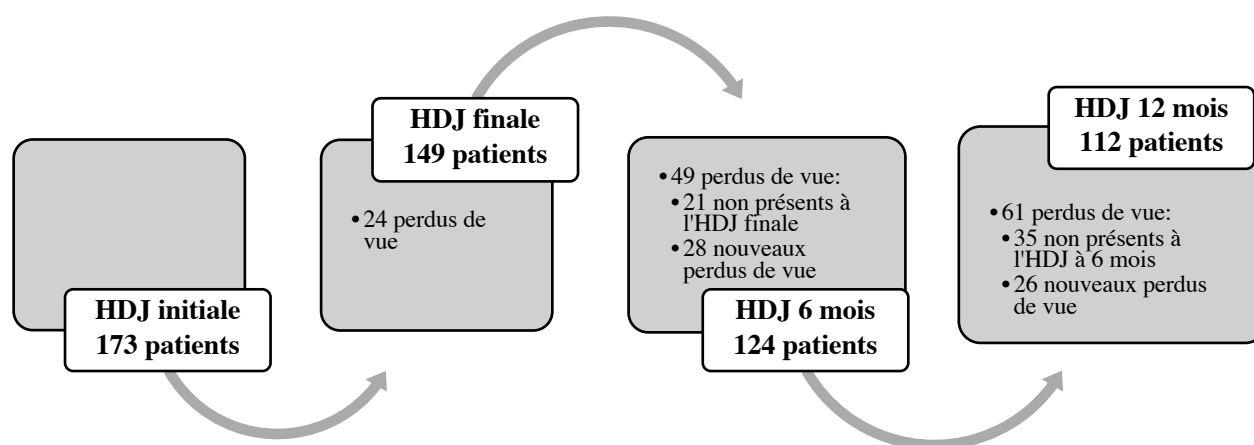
HDJ initiale
173 patients

HDJ finale
149 patients

• 24 perdus de vue

• 49 perdus de vue:
• 21 non présents à l'HDJ finale
• 28 nouveaux perdus de vue

HDJ 6 mois
124 patients

HDJ 12 mois
112 patients

• 61 perdus de vue:
• 35 non présents à l'HDJ à 6 mois
• 26 nouveaux perdus de vue